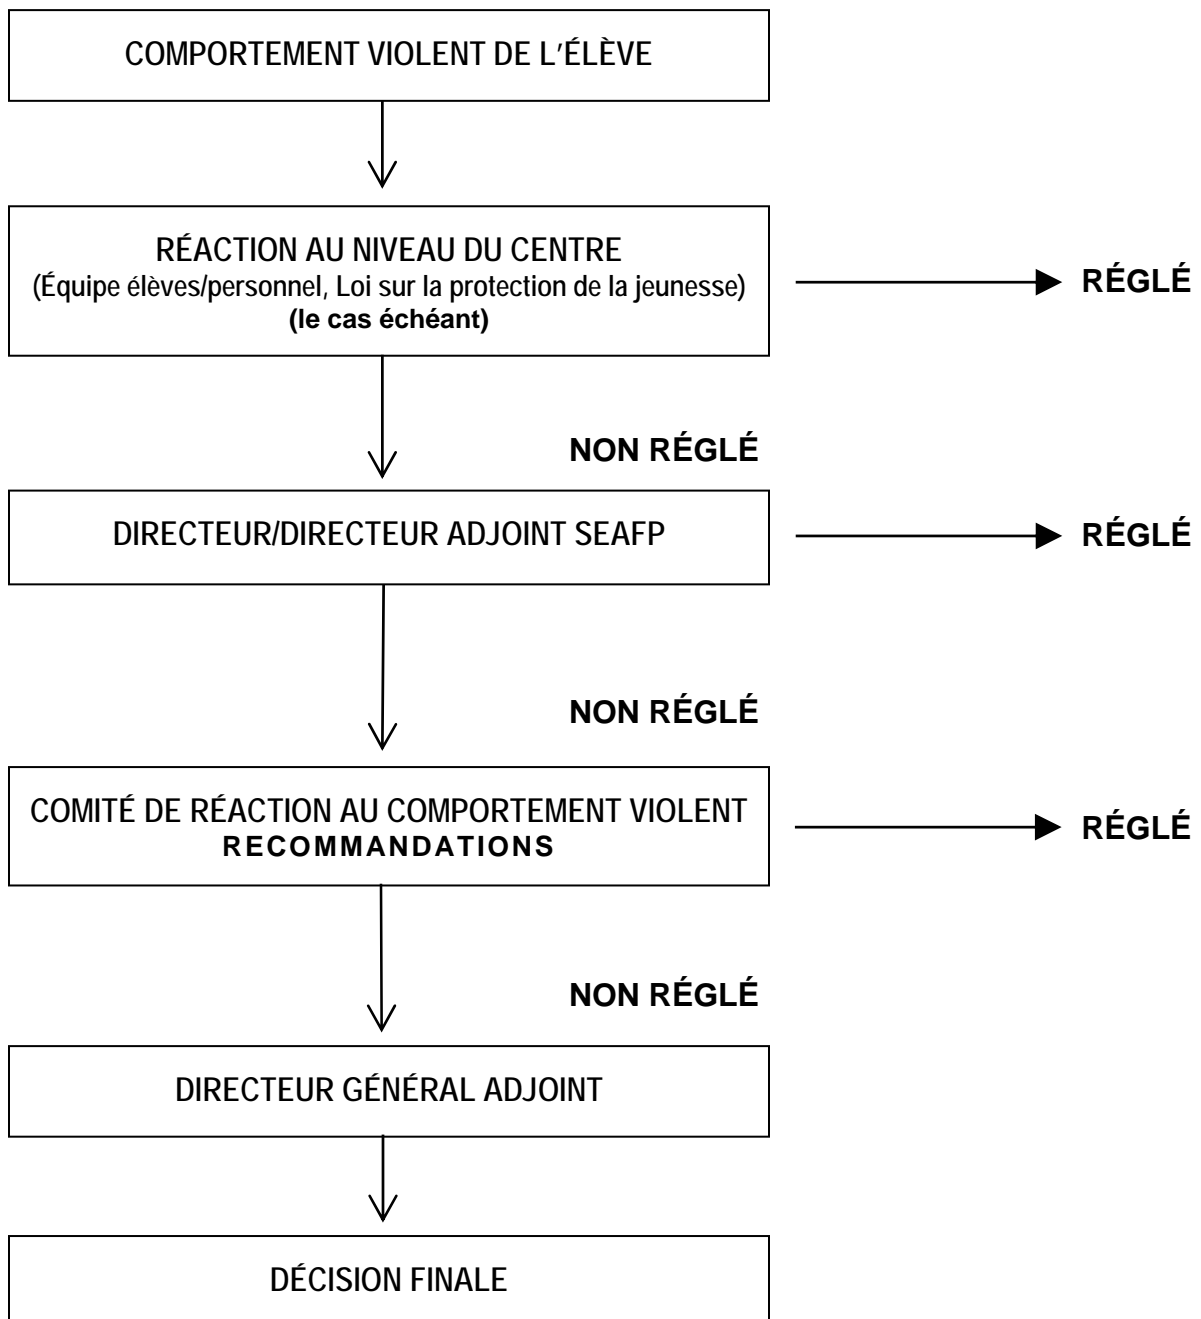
COMPORTEMENT VIOLENT DE L'ÉLÈVE

RÉACTION AU NIVEAU DU CENTRE
(Équipe élèves/personnel, Loi sur la protection de la jeunesse)
(le cas échéant)

RÉGLÉ

NON RÉGLÉ

DIRECTEUR/DIRECTEUR ADJOINT SEAFP

RÉGLÉ

NON RÉGLÉ

COMITÉ DE RÉACTION AU COMPORTEMENT VIOLENT
RECOMMANDATIONS

RÉGLÉ

NON RÉGLÉ

DIRECTEUR GÉNÉRAL ADJOINT

DÉCISION FINALE